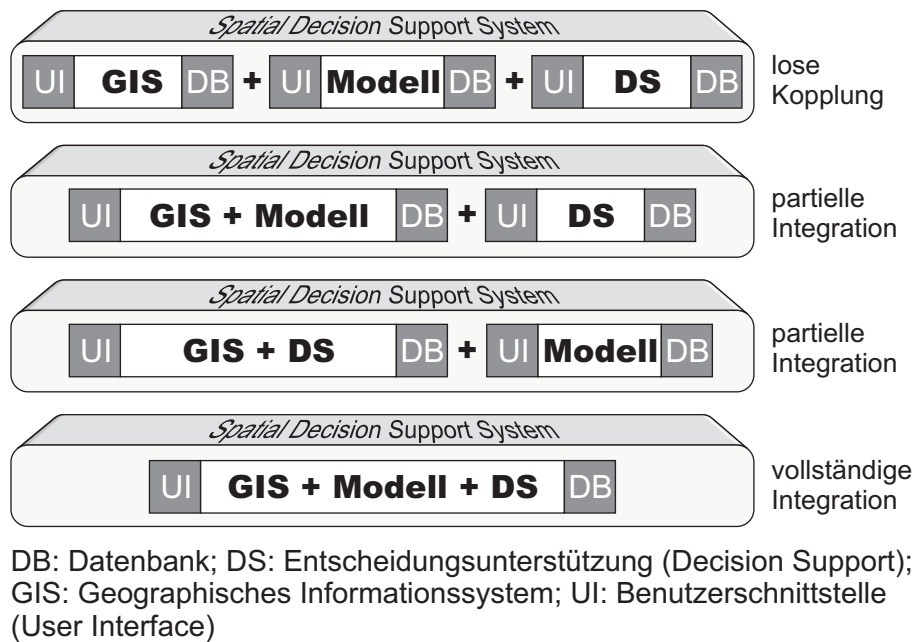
*Spatial Decision* Support System

UI GIS DB + UI Modell DB + UI DS DB

lose Kopplung

*Spatial Decision* Support System

UI GIS + Modell DB + UI DS DB

partielle Integration

*Spatial Decision* Support System

UI GIS + DS DB + UI Modell DB

partielle Integration

*Spatial Decision* Support System

UI GIS + Modell + DS DB

vollständige Integration

DB: Datenbank; DS: Entscheidungsunterstützung (Decision Support); GIS: Geographisches Informationssystem; UI: Benutzerschnittstelle (User Interface)